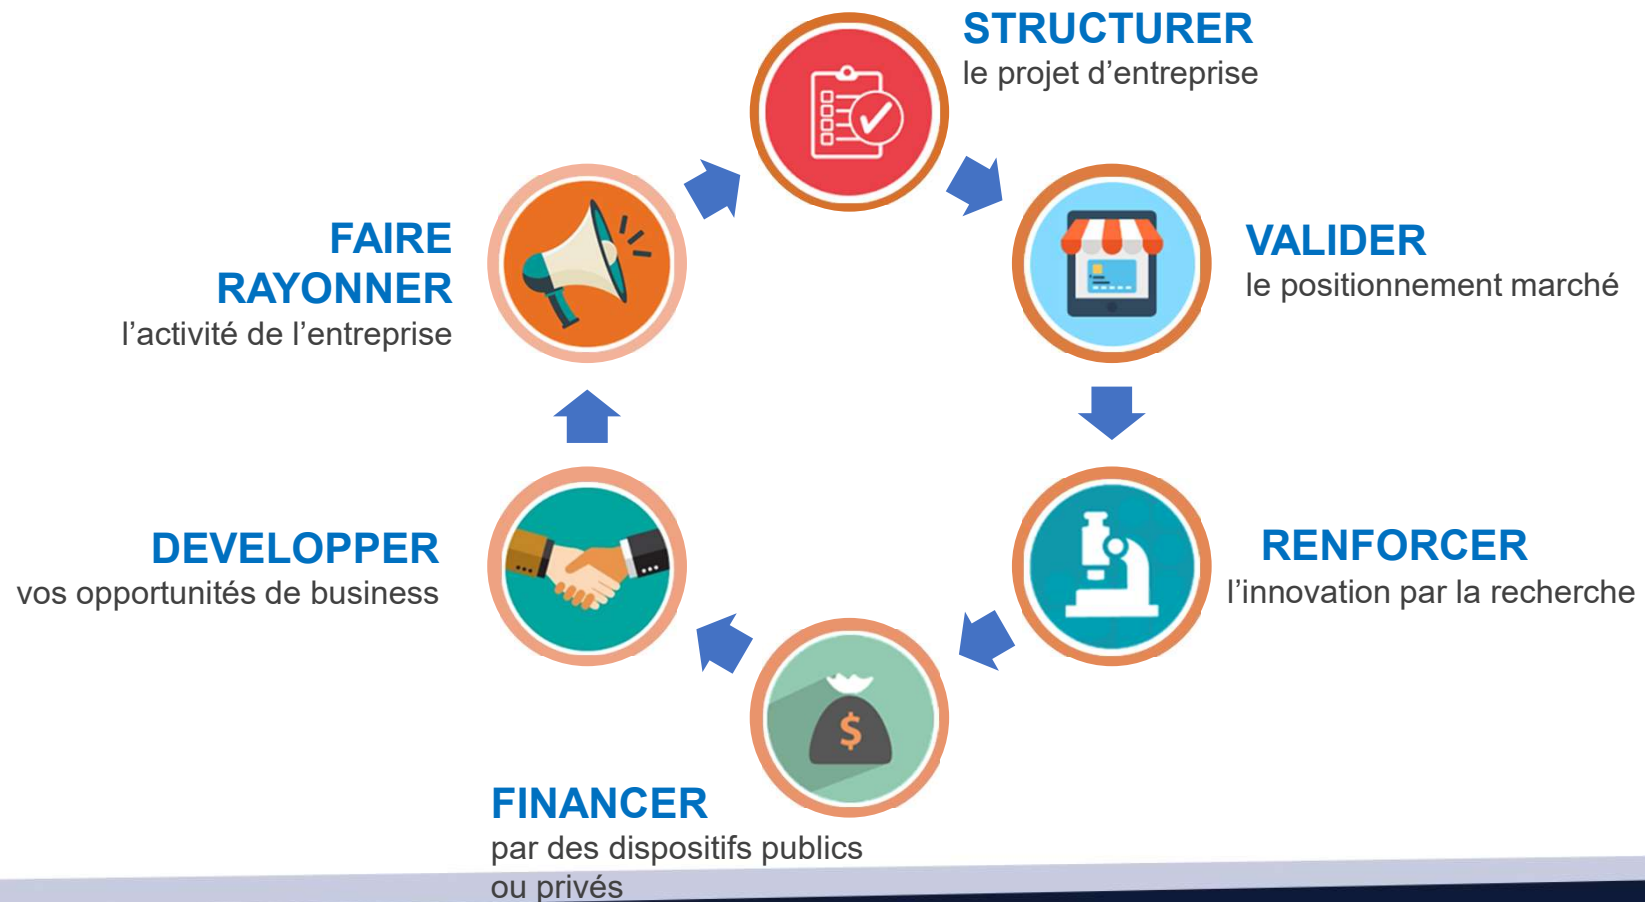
STRUCTURER
le projet d’entreprise

VALIDER
le positionnement marché

RENFORCER
l’innovation par la recherche

FINANCER
par des dispositifs publics ou privés

DEVELOPPER
vos opportunités de business

FAIRE RAYONNER
l’activité de l’entreprise